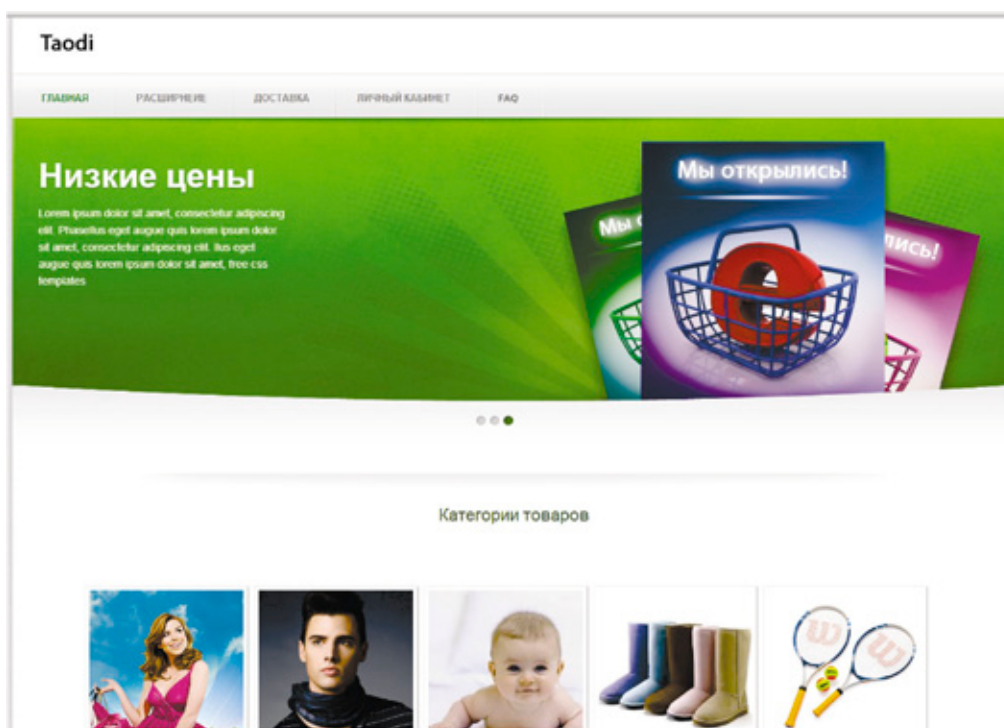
Taodi

ГЛАВНАЯ РАСШИРЕНИЕ ДОСТАВКА ЛИЧНЫЙ КАБИНЕТ FAQ

Низкие цены

Lorem ipsum dolor sit amet, consectetur adipiscing elit. Phasellus eget augue quis lorem ipsum dolor sit amet, consectetur adipiscing elit. Ius eget augue quis lorem ipsum dolor sit amet, free css templates

Мы открылись!

Мы о

лись!

Категории товаров